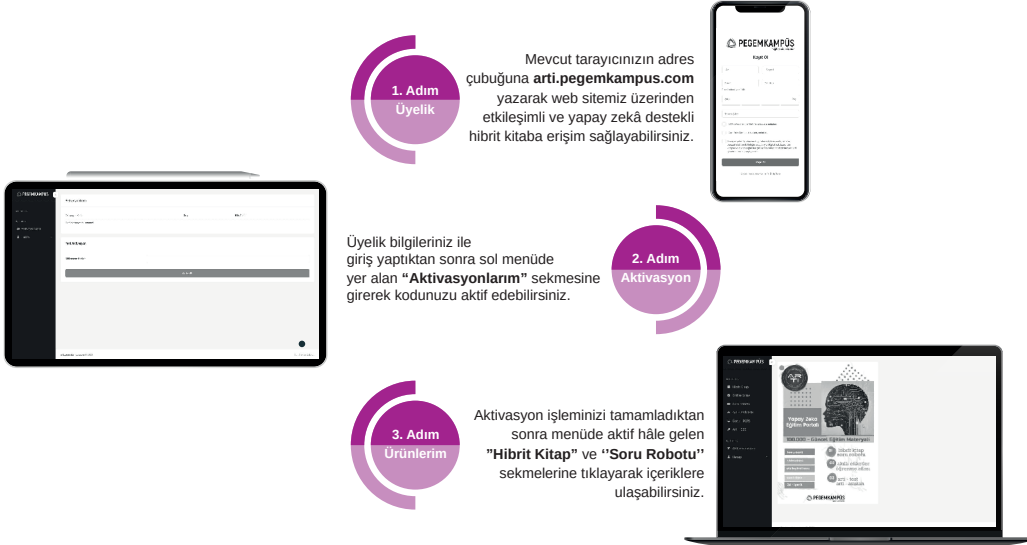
PEGEMKAMPÜS
Kayıt Ol

1. Adım
Üyelik

Mevcut tarayıcınızın adres çubuğuna **arti.pegemkampus.com** yazarak web sitemiz üzerinden etkileşimli ve yapay zekâ destekli hibrit kitaba erişim sağlayabilirsiniz.

PEGEMKAMPÜS

2. Adım
Aktivasyon

Üyelik bilgileriniz ile giriş yaptıktan sonra sol menüde yer alan **"Aktivasyonlarım"** sekmesine girerek kodunuzu aktif edebilirsiniz.

3. Adım
Ürünlerim

Aktivasyon işleminizi tamamladıktan sonra menüde aktif hâle gelen **"Hibrit Kitap"** ve **''Soru Robotu''** sekmelerine tıklayarak içeriklere ulaşabilirsiniz.

PEGEMKAMPÜS
Yapay Zeka Eğitim Portalı
PEGEMKAMPÜS